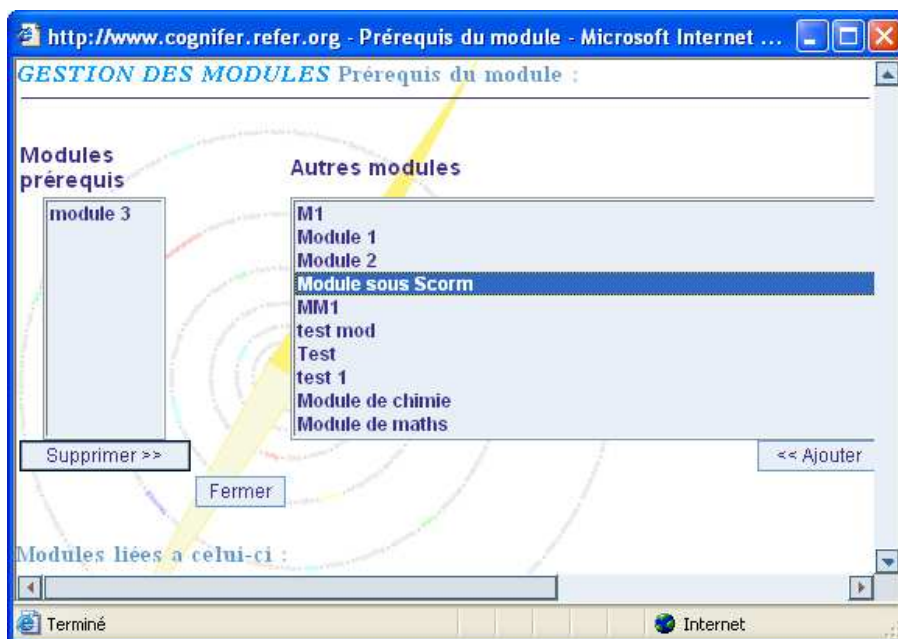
http://www.cognifer.refer.org - Prérequis du module - Microsoft Internet ...

GESTION DES MODULES Prérequis du module :

Modules prérequis

module 3

Autres modules

M1
Module 1
Module 2
Module sous Scorm
MM1
test mod
Test
test 1
Module de chimie
Module de maths

Supprimer >>

<< Ajouter

Fermer

Modules liées a celui-ci :

Terminé

Internet